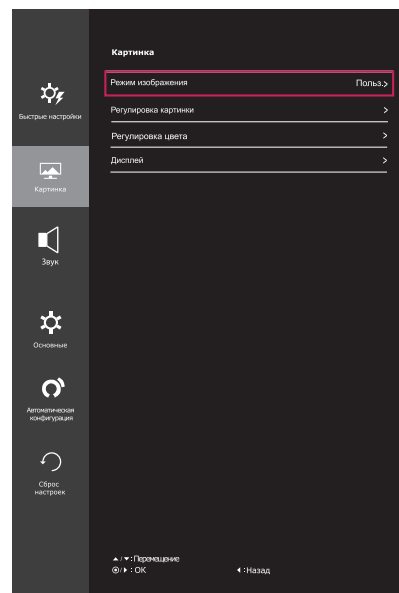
Быстрые настройки

Картинка

Звук

Основные

Автоматическая конфигурация

Сброс настроек

Картинка

Режим изображения
Польз. >

Регулировка картинки >

Регулировка цвета >

Дисплей >

▲/▼: Перемещение
◉/▶ : OK
◀ : Назад